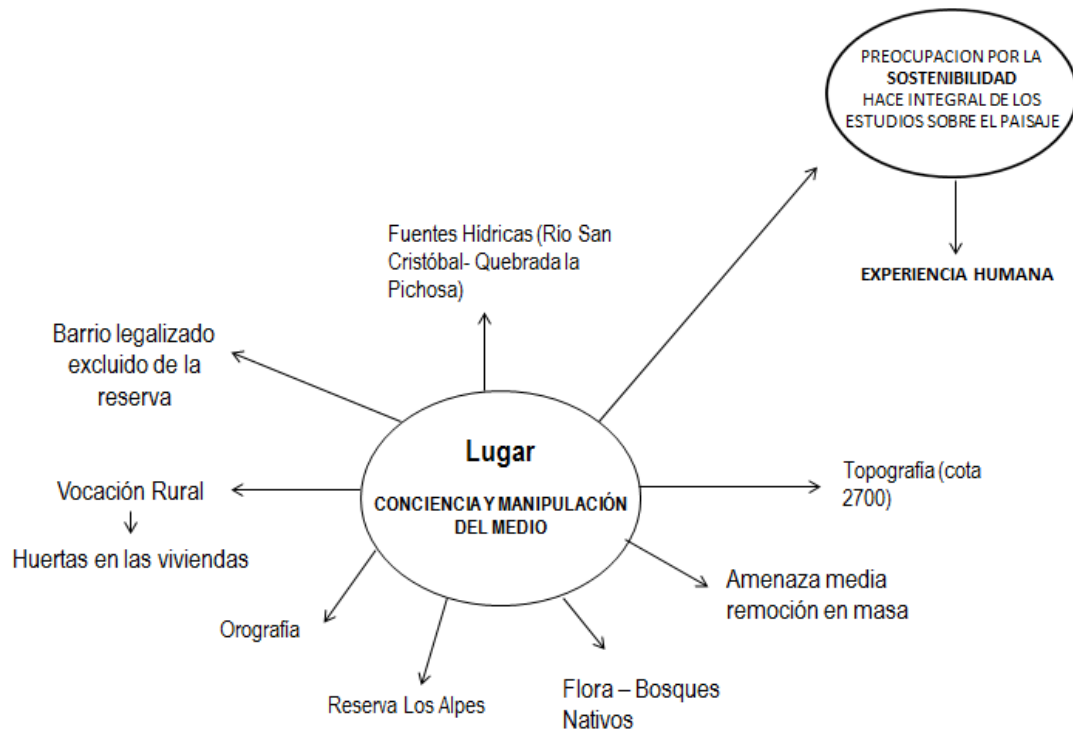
PREOCUPACION POR LA **SOSTENIBILIDAD** HACE INTEGRAL DE LOS ESTUDIOS SOBRE EL PAISAJE

EXPERIENCIA HUMANA

Fuentes Hídricas (Río San Cristóbal- Quebrada la Pichosa)

Barrio legalizado excluido de la reserva

Lugar

CONCIENCIA Y MANIPULACIÓN DEL MEDIO

Vocación Rural

Huertas en las viviendas

Topografía (cota 2700)

Amenaza media remoción en masa

Orografía

Reserva Los Alpes

Flora – Bosques Nativos